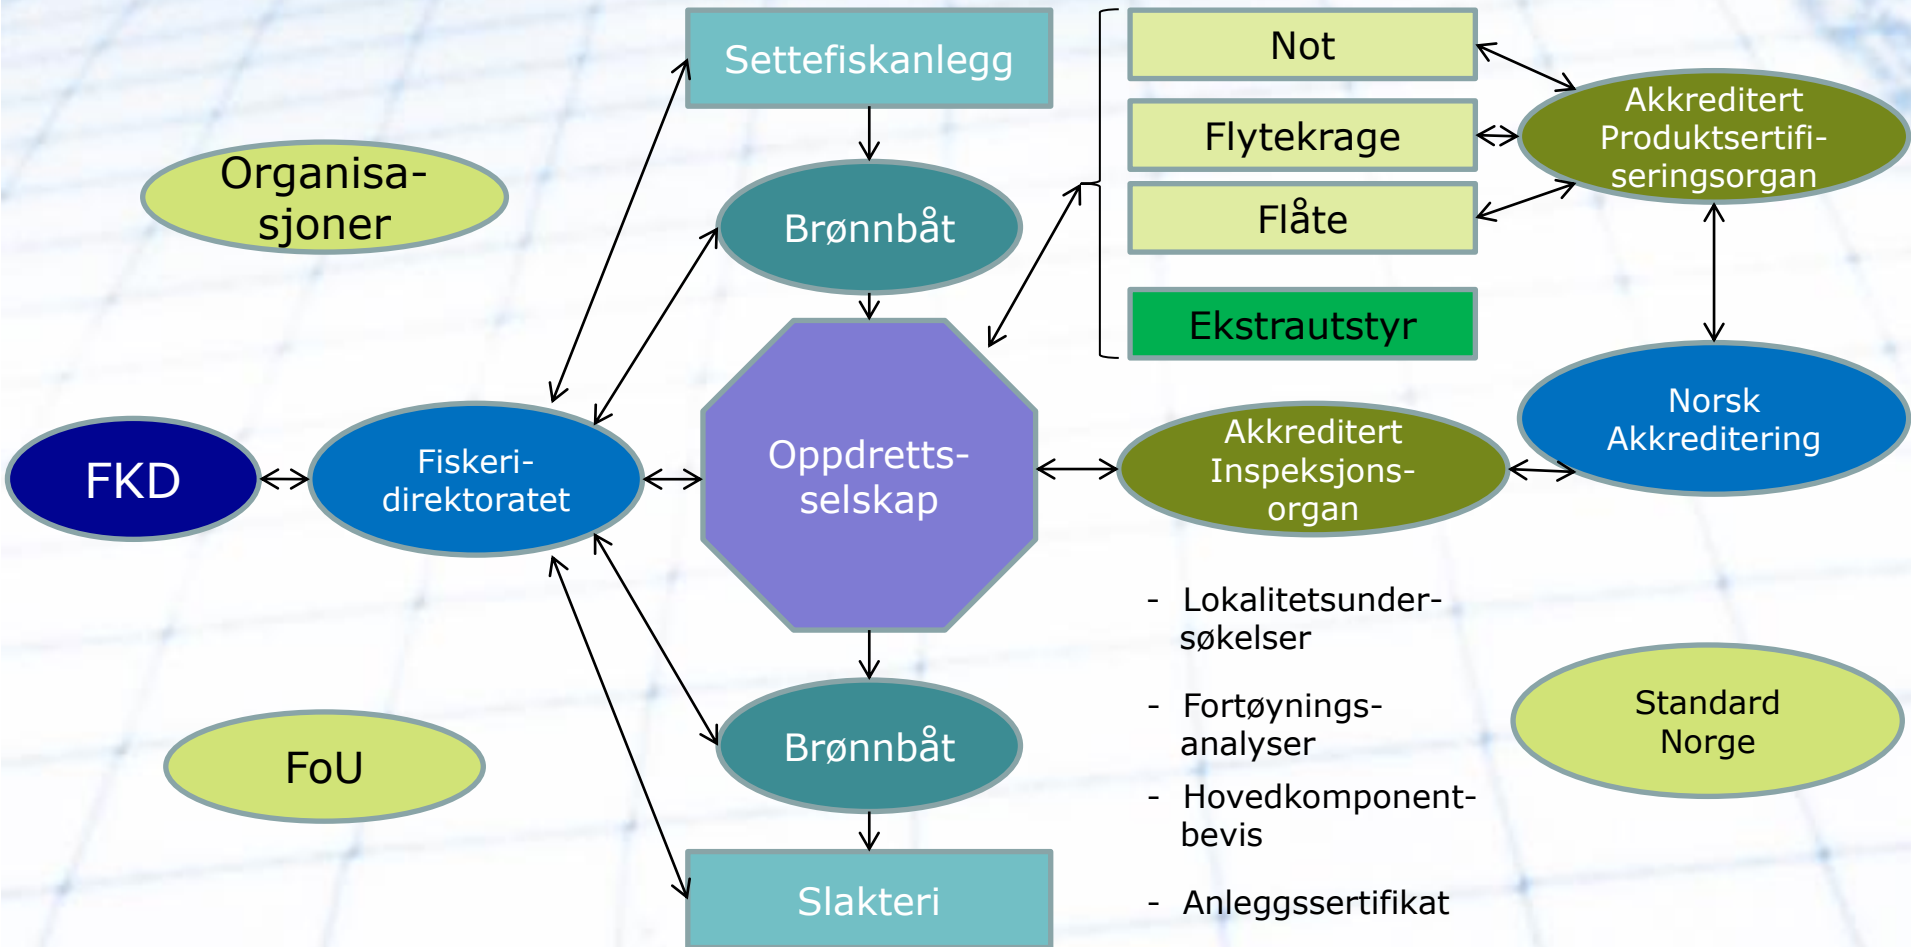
Settefiskanlegg

Not

Flytekrage

Flåte

Ekstrautstyr

Akkreditert Produktsertifiseringsorgan

Organisasjoner

Brønnbåt

Oppdrettsselskap

FKD

Fiskeridirektoratet

Akkreditert Inspeksjonsorgan

Norsk Akkreditering

- Lokalitetsundersøkelser

- Fortøyningsanalyser

- Hovedkomponentbevis

- Anleggssertifikat

FoU

Brønnbåt

Slakteri

Standard Norge